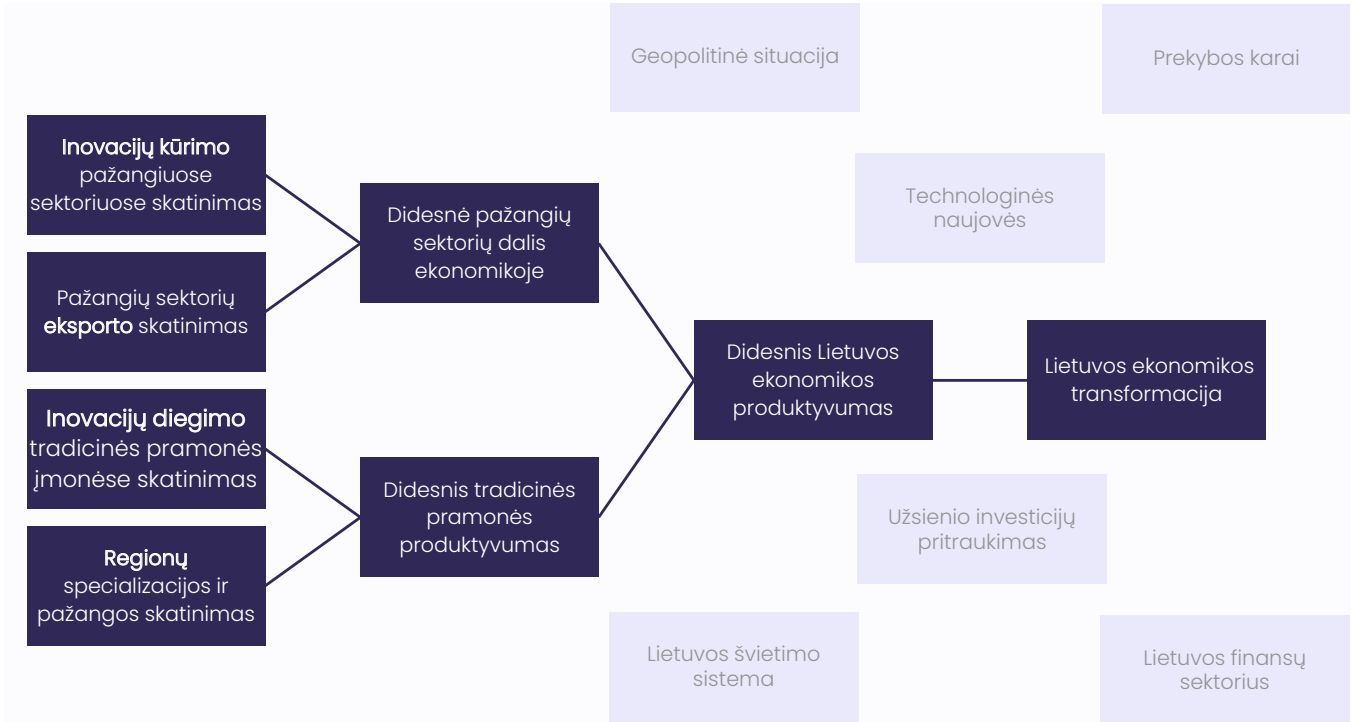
Geopolitinė situacija

Prekybos karai

Inovacijų kūrimo pažangiuose sektoriuose skatinimas

Technologinės naujovės

Didesnė pažangių sektorių dalis ekonomikoje

Pažangių sektorių eksporto skatinimas

Didesnis Lietuvos ekonomikos produktyvumas

Lietuvos ekonomikos transformacija

Inovacijų diegimo tradicinės pramonės įmonėse skatinimas

Didesnis tradicinės pramonės produktyvumas

Užsienio investicijų pritraukimas

Regionų specializacijos ir pažangos skatinimas

Lietuvos švietimo sistema

Lietuvos finansų sektorius